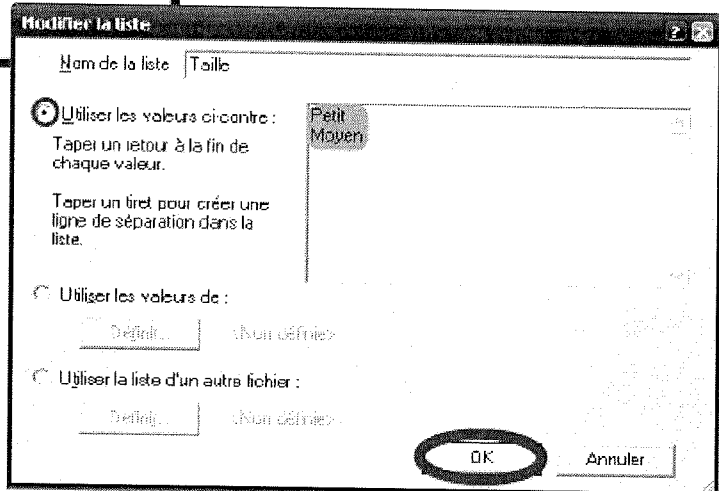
Modifier la liste

Nom de la liste Taille

Utiliser les valeurs ci-contre :

Taper un retour à la fin de chaque valeur.

Taper un tiret pour créer une ligne de séparation dans la liste.

Petit
Moyen

Utiliser les valeurs de :

Définir...

<Non définies>

Utiliser la liste d'un autre fichier :

Définir...

<Non définies>

OK

Annuler